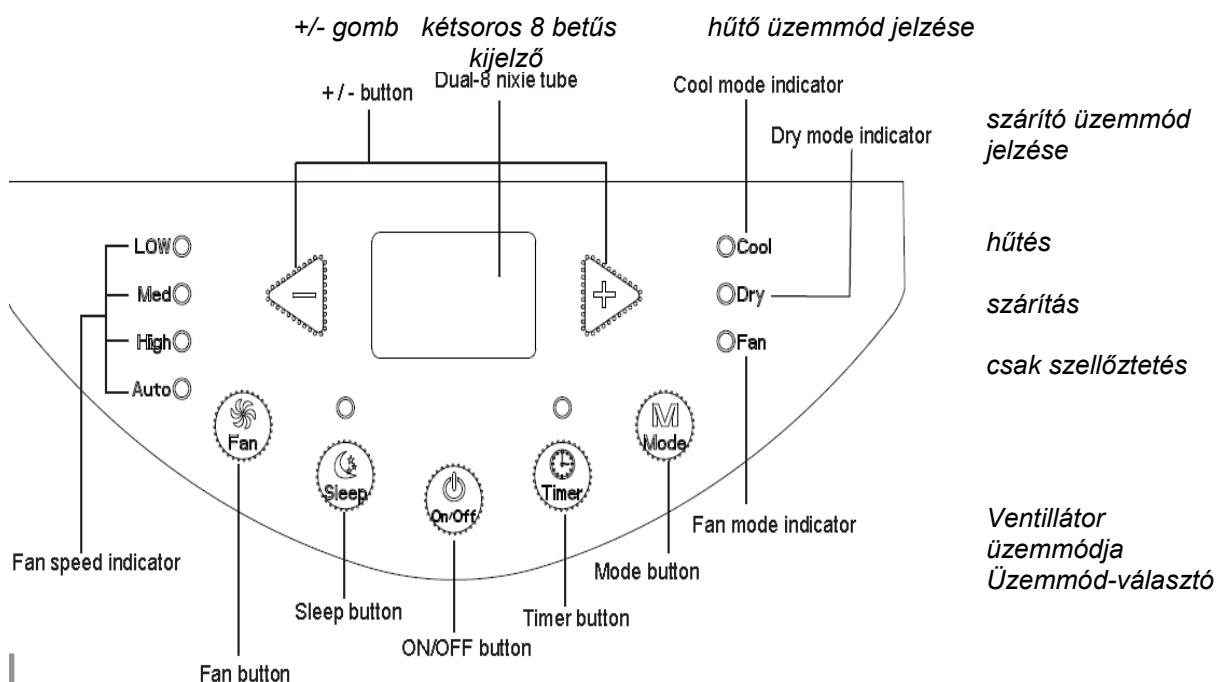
+/- gomb kétsoros 8 betűs kijelző

hűtő üzemmód jelzése

+ / - button

Dual-8 nixie tube

Cool mode indicator

Dry mode indicator

szárító üzemmód jelzése

LOW

Med

High

Auto

Cool

Dry

Fan

hűtés

szárítás

csak szellőztetés

Fan

Sleep

On/Off

Timer

M
Mode

Fan mode indicator

Ventillátor üzemmódja
Üzemmód-választó

Fan speed indicator

Mode button

Sleep button

Timer button

ON/OFF button

Fan button